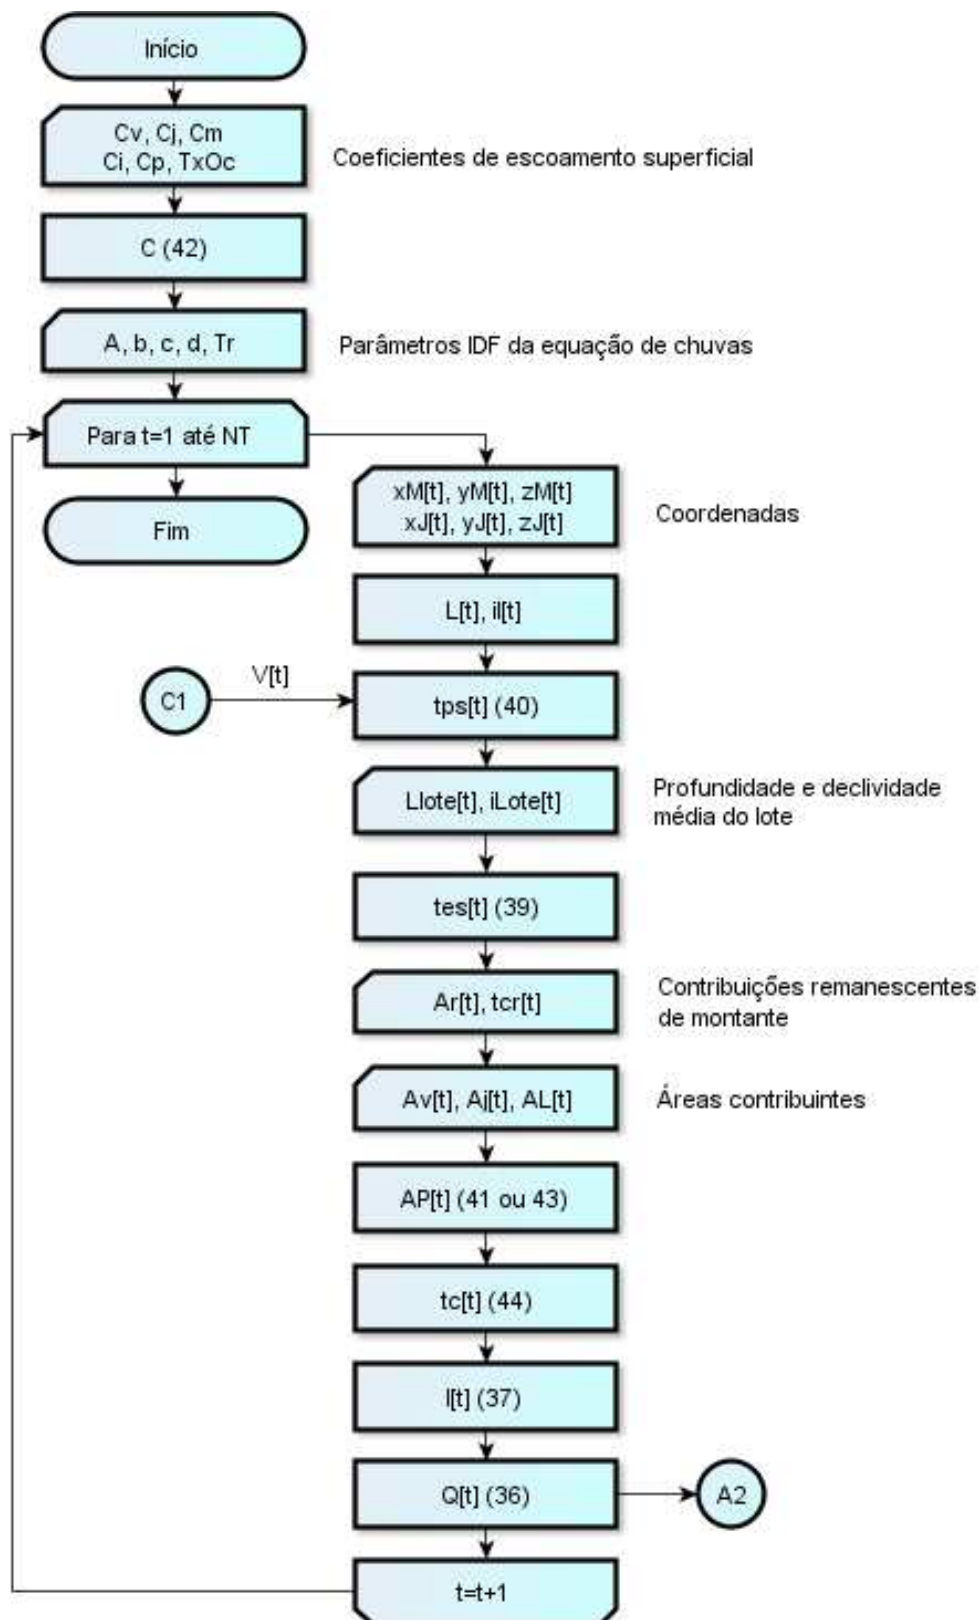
Início

Cv, Cj, Cm
Ci, Cp, TxOc

Coeficientes de escoamento superficial

C (42)

A, b, c, d, Tr

Parâmetros IDF da equação de chuvas

Para t=1 até NT

Fim

xM[t], yM[t], zM[t]
xJ[t], yJ[t], zJ[t]

Coordenadas

L[t], il[t]

C1

V[t]

tps[t] (40)

Llote[t], iLote[t]

Profundidade e declividade média do lote

tes[t] (39)

Ar[t], tcr[t]

Contribuições remanescentes de montante

Av[t], Aj[t], AL[t]

Áreas contribuintes

AP[t] (41 ou 43)

tc[t] (44)

I[t] (37)

Q[t] (36)

A2

t=t+1